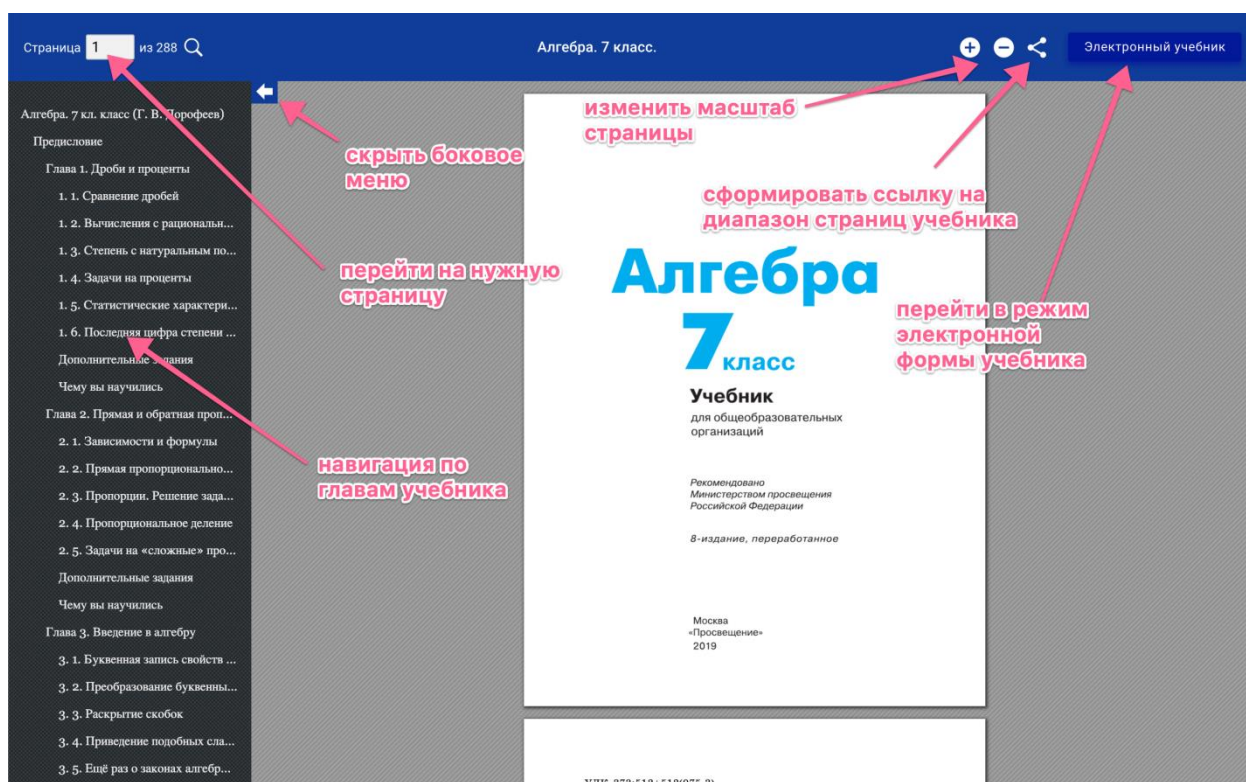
Страница 1 из 288

Алгебра. 7 класс.

Электронный учебник

Алгебра. 7 кл. класс (Г. В. Дорофеев)
Предисловие
Глава 1. Дроби и проценты
1. 1. Сравнение дробей
1. 2. Вычисления с рациональн...
1. 3. Степень с натуральным по...
1. 4. Задачи на проценты
1. 5. Статистические характери...
1. 6. Последняя цифра степени ...
Дополнительные задания
Чему вы научились
Глава 2. Прямая и обратная проп...
2. 1. Зависимости и формулы
2. 2. Прямая пропорционально...
2. 3. Пропорции. Решение зада...
2. 4. Пропорциональное деление
2. 5. Задачи на «сложные» про...
Дополнительные задания
Чему вы научились
Глава 3. Введение в алгебру
3. 1. Буквенная запись свойств ...
3. 2. Преобразование буквенны...
3. 3. Раскрытие скобок
3. 4. Приведение подобных сла...
3. 5. Ещё раз о законах алгебр...

скрыть боковое меню

перейти на нужную страницу

навигация по главам учебника

изменить масштаб страницы

сформировать ссылку на диапазон страниц учебника

перейти в режим электронной формы учебника

Алгебра
7 класс
Учебник
для общеобразовательных организаций

Рекомендовано Министерством просвещения Российской Федерации

8-издание, переработанное

Москва
«Просвещение»
2019

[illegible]